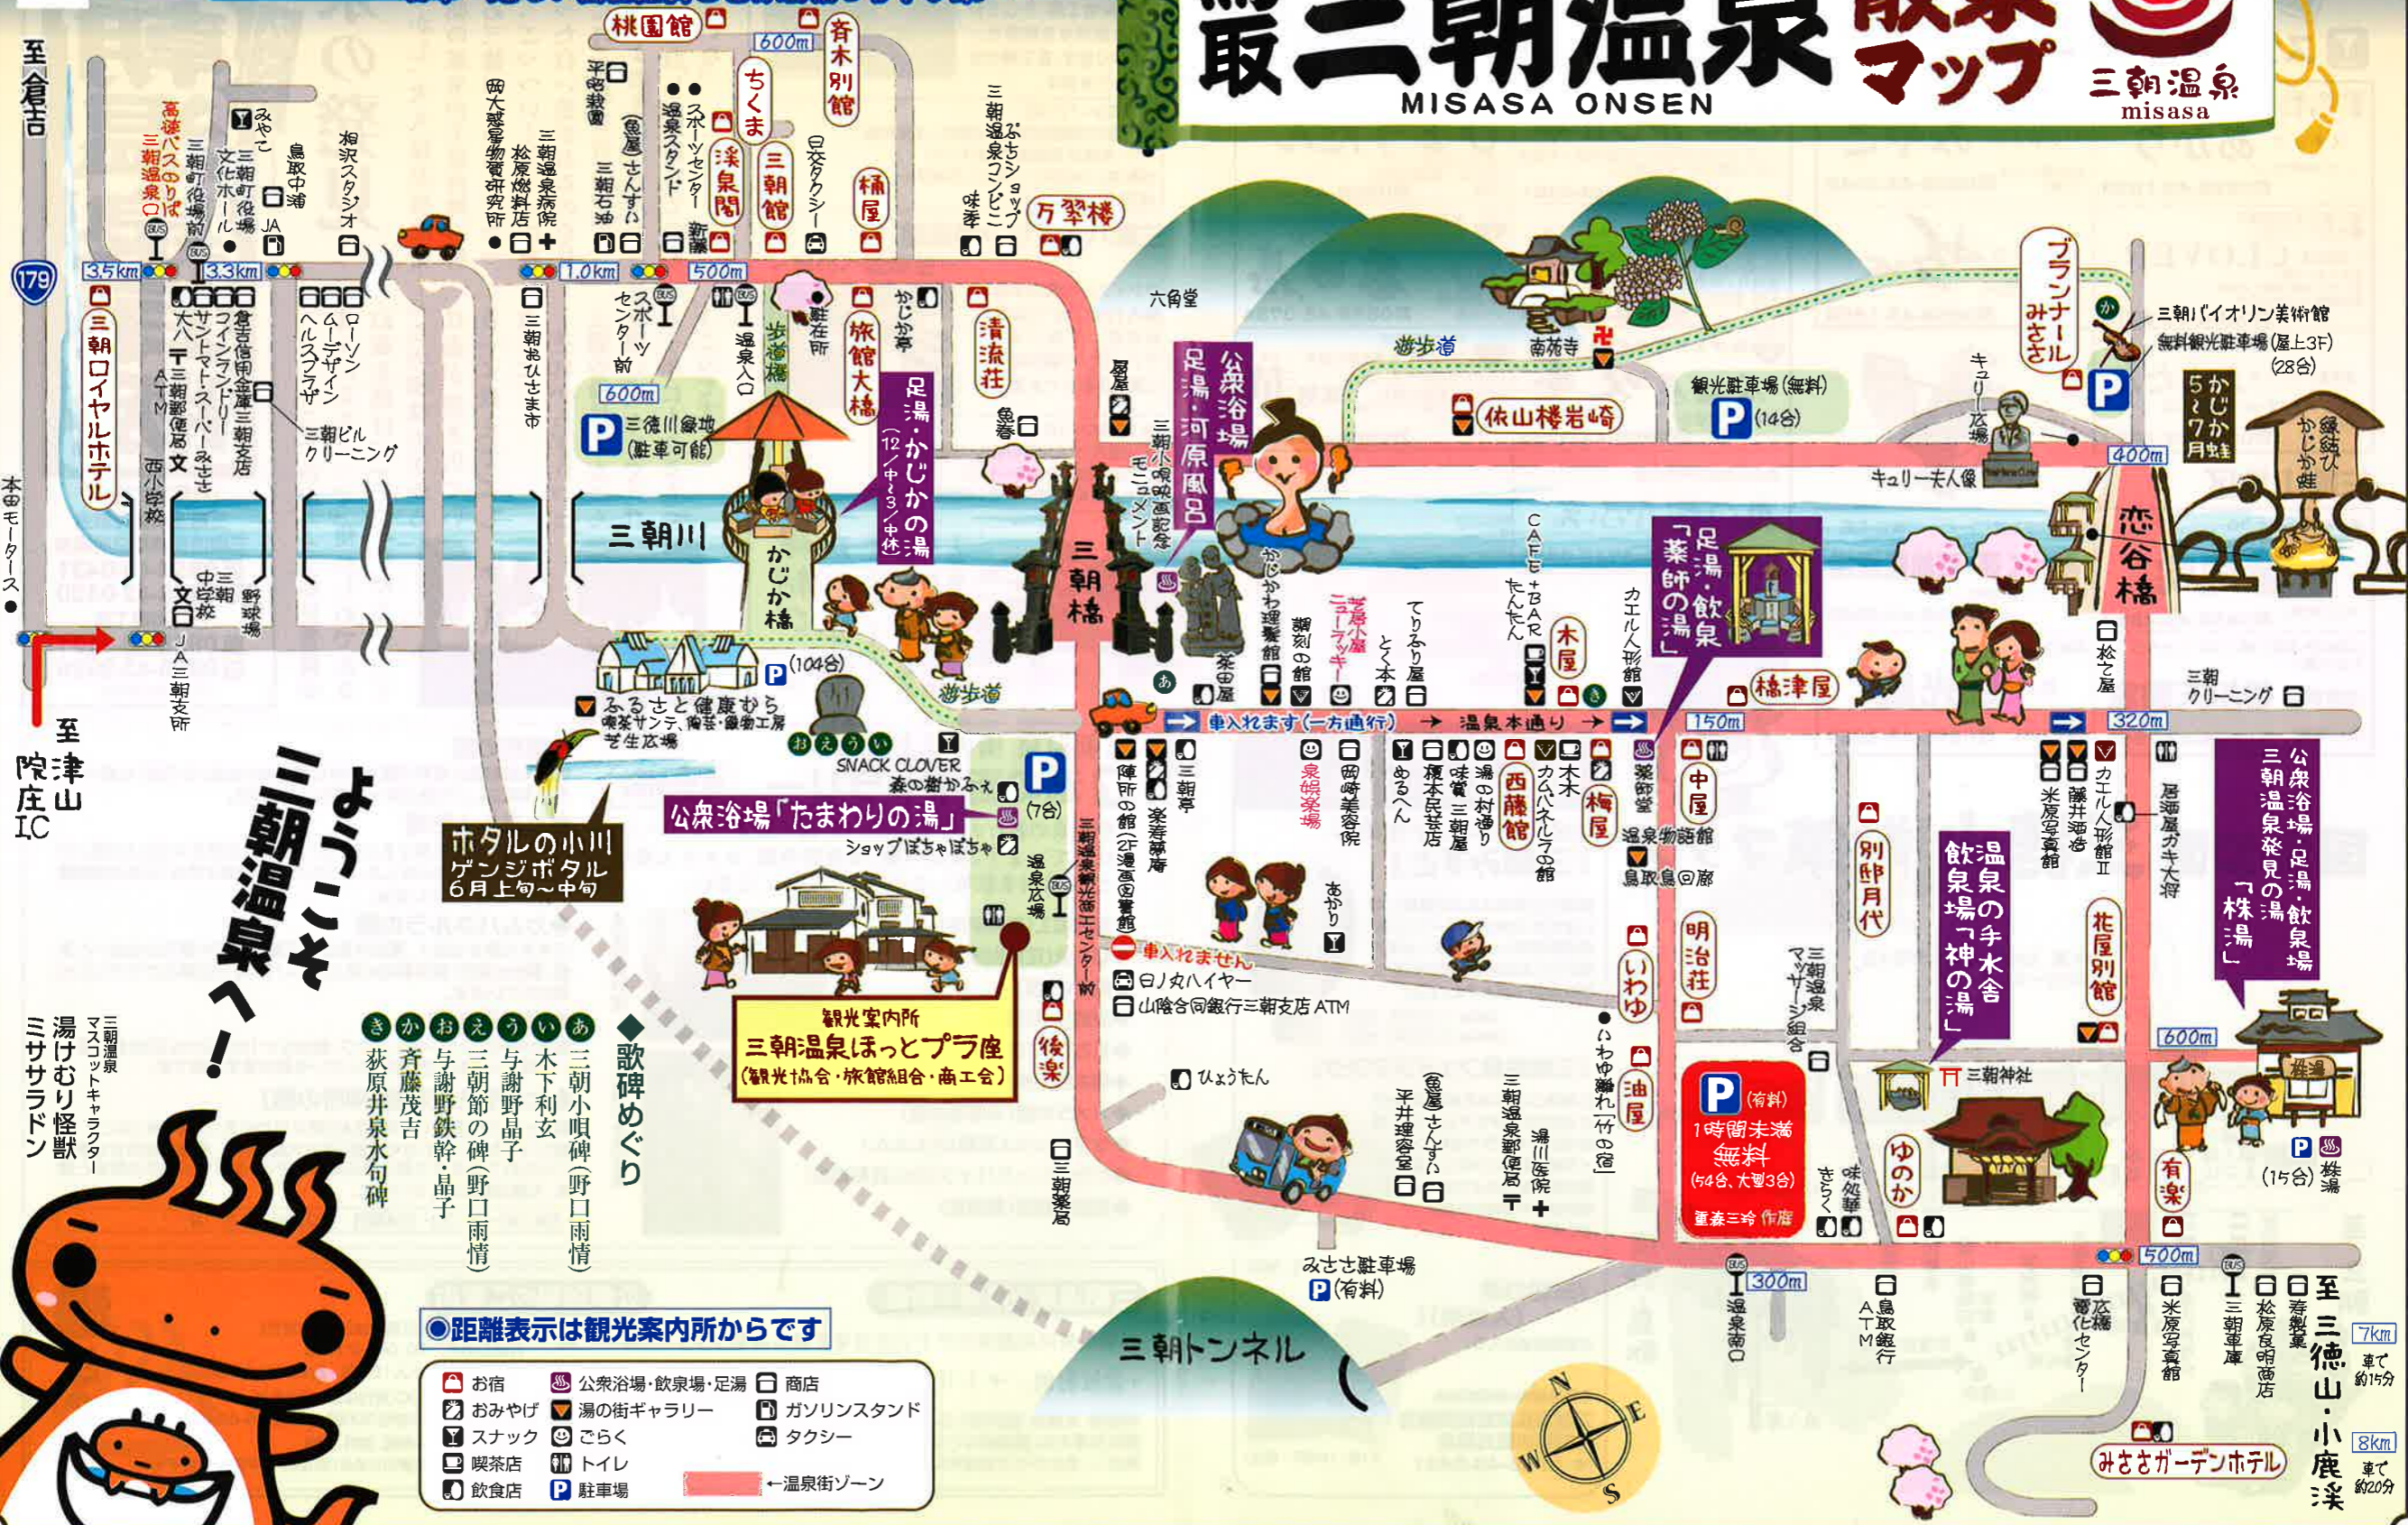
最新三朝温泉散策マップ
MISASA ONSEN
三朝温泉
misasa

至倉吉
高速バスのりば 三朝温泉口
みやこ
三朝町役場
文化ホール
鳥取中部
JA
相沢スタジオ
179
3.5km
3.3km
1.0km
500m
600m
桃園館
斉木別館
ちくま
渓泉閣
三朝館
楠屋
平井歯科
(魚)まるさんすい
三朝石油
スポーツセンター
温泉スタンド
新藤
日交タクシー
三朝温泉病院
松原燃料店
岡大惑星物質研究所
三朝温泉コンビニ
ぷちショップ
味季
万翠楼
三朝ロイヤルホテル
大八
サンマート・スーパー
コインランドリー
倉吉信用金庫三朝支店
ATM
西小学校
文
みささ
ローソン
ムーデザイン
ヘルスプラザ
三朝ビル
クリーニング
三朝おひさまや
スポーツセンター前
温泉入口
駐在所
かじか亭
旅館大橋
清流荘
足湯・かじかの湯 (12／中～3／中休)
600m
P 三徳川緑地(駐車可能)
歩道
三朝川
かじか橋
中学校
三朝
文
野球場
JA三朝支所
本町モータース
至院庄 津山 IC
ふるさと健康むら
喫茶サンテ・陶芸・織物工房
芝生広場
P (104台)
遊歩道
おえうい
SNACK CLOVER
森の樹かふぇ
P (7台)
公衆浴場「たまわりの湯」
ショップぱちゃぱちゃ
ホタルの小川 ゲンジボタル 6月上旬～中旬
観光案内所
三朝温泉ほっとプラ座
(観光協会・旅館組合・商工会)
ようこそ三朝温泉へ!
三朝温泉マスコットキャラクター
湯けむり怪獣 ミササラドン
歌碑めぐり
あ 三朝小唄碑(野口雨情)
い 木下利玄
う 与謝野晶子
え 三朝節の碑(野口雨情)
お 与謝野鉄幹 晶子
か 斉藤茂吉
き 荻原井泉水句碑
●距離表示は観光案内所からです
お宿
おみやげ
スナック
喫茶店
飲食店
公衆浴場・飲泉場・足湯
湯の街ギャラリー
ごらく
トイレ
駐車場
商店
ガソリンスタンド
タクシー
←温泉街ゾーン
六角堂
公衆浴場 足湯・河原風呂
三朝小唄記念碑
モニュメント
三朝橋
屋
魚吉
かじかの湯 理髪館
藤の家
ニュー・ラッキー
とく本
てりみ屋
CAFE・BAR たんたん
木屋
カエル人形館
足湯・飲泉「薬師の湯」
楠津屋
茶花屋
依山楼岩崎
南苑寺
遊歩道
観光駐車場(無料) P (14台)
キュリー広場
キュリー夫人像
ブランナールみささ
三朝バイオリン美術館
無料観光駐車場(屋上3F) (28台)
5～7月 かじか蛙
縁結びかじか蛙
400m
恋谷橋
松乃屋
三朝クリーニング
車入れます(一方通行) → 温泉本通り →
150m
320m
陣所の館(旧湯元宮籠)
楽寿庵
三朝亭
泉娯楽場
岡崎美容院
めるへん
藤本民芸店
味覚 三朝屋
湯の村通り
カムハネルの館
西藤館
梅屋
薬師堂
温泉物語館
鳥取県回廊
中屋
別邸月代
明治荘
いわゆ
温泉の手水舎 飲泉場「神の湯」
三朝温泉マッサージ組合
三朝神社
藤井酒造
米原写真館
カエル人形館Ⅱ
居酒屋大将
公衆浴場・足湯・飲泉場 三朝温泉発見の湯「株湯」
花屋別館
600m
株湯
P (15台)
有楽
三朝温泉観光商工センター前
温泉広場
車入れません
日ノ丸ハイヤー
山陰合同銀行三朝支店 ATM
あかり
ひょうたん
いわゆ離れ「竹の宿」
油屋
(魚)まるさんすい
平井理容室
三朝温泉郵便局
湯川医院
P (有料) 1時間未満無料 (54台、大型3台)
味処 華らく
ゆのか
500m
後楽
三朝薬局
みささ駐車場 P (有料)
三朝トンネル
300m
温泉口
鳥取銀行 ATM
商工会館 化センター
米原写真館
三朝車庫
松原印刷店
寿製菓
至三徳山・小鹿渓
7km 車で約15分
8km 車で約20分
みささガーデンホテル